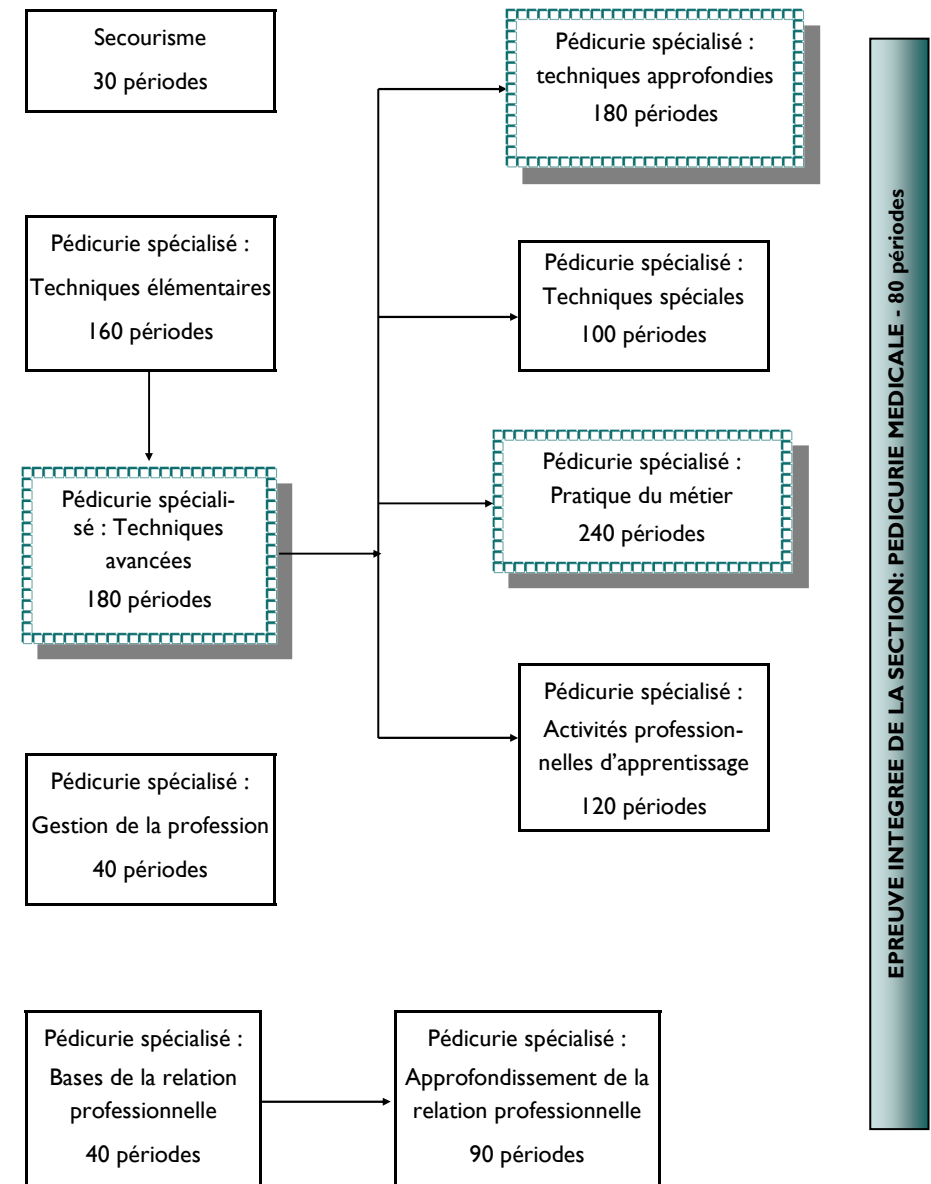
Secourisme
30 périodes

Pédicurie spécialisé : techniques approfondies
180 périodes

Pédicurie spécialisé : Techniques élémentaires
160 périodes

Pédicurie spécialisé : Techniques spéciales
100 périodes

Pédicurie spécialisé : Techniques avancées
180 périodes

Pédicurie spécialisé : Pratique du métier
240 périodes

Pédicurie spécialisé : Activités professionnelles d'apprentissage
120 périodes

Pédicurie spécialisé : Gestion de la profession
40 périodes

Pédicurie spécialisé : Bases de la relation professionnelle
40 périodes

Pédicurie spécialisé : Approfondissement de la relation professionnelle
90 périodes

EPREUVE INTEGREE DE LA SECTION: PEDICURIE MEDICALE - 80 périodes